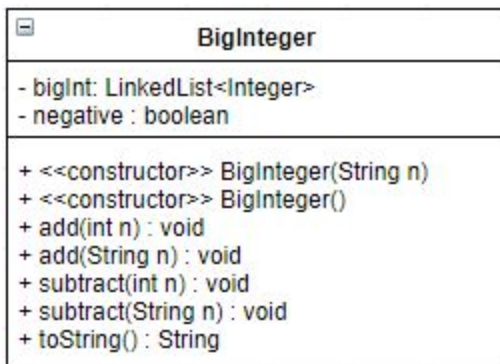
BigInteger

- bigInt: LinkedList<Integer>
- negative : boolean

+ <<constructor>> BigInteger(String n)
+ <<constructor>> BigInteger()
+ add(int n) : void
+ add(String n) : void
+ subtract(int n) : void
+ subtract(String n) : void
+ toString() : String